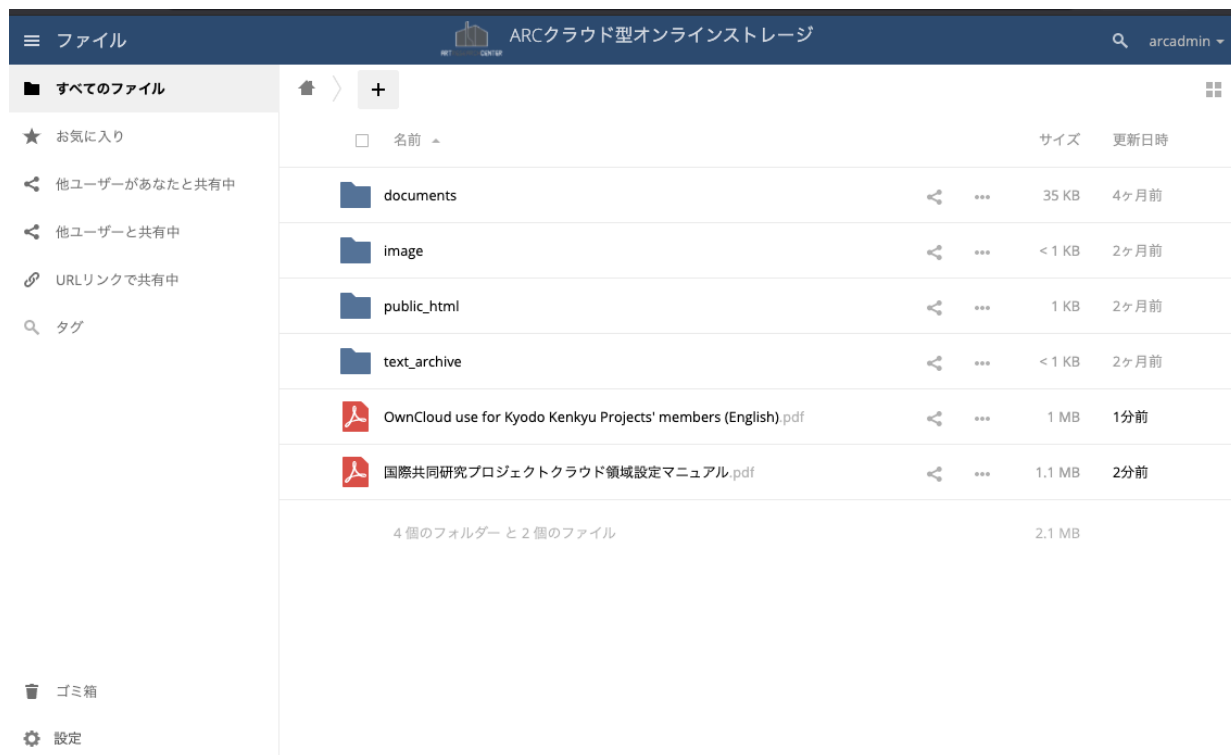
ファイル

ARCクラウド型オンラインストレージ

arcadmin

すべてのファイル
お気に入り
他ユーザーがあなたと共有中
他ユーザーと共有中
URLリンクで共有中
タグ

+

名前

サイズ
更新日時

| | | |
|---|---|---|
| documents | 35 KB | 4ヶ月前 |
| image | < 1 KB | 2ヶ月前 |
| public_html | 1 KB | 2ヶ月前 |
| text_archive | < 1 KB | 2ヶ月前 |
| OwnCloud use for Kyodo Kenkyu Projects' members (English).pdf | 1 MB | 1分前 |
| 国際共同研究プロジェクトクラウド領域設定マニュアル.pdf | 1.1 MB | 2分前 |

4 個のフォルダー と 2 個のファイル 2.1 MB

ゴミ箱
設定